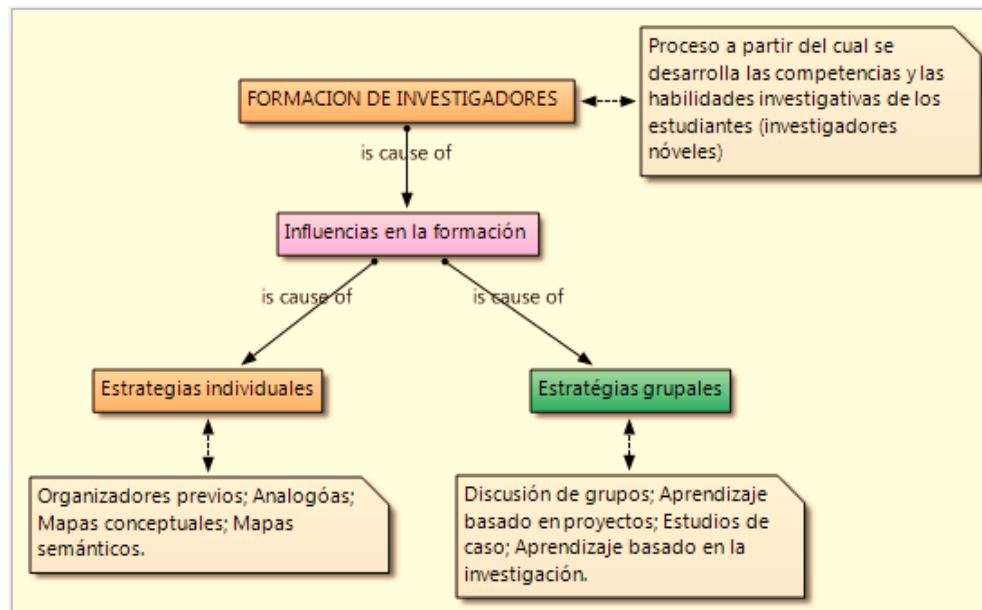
FORMACION DE INVESTIGADORES

Proceso a partir del cual se desarrolla las competencias y las habilidades investigativas de los estudiantes (investigadores nóveles)

is cause of

Influencias en la formación

is cause of

is cause of

Estrategias individuales

Estratégias grupales

Organizadores previos; Analogóas; Mapas conceptuales; Mapas semánticos.

Discusión de grupos; Aprendizaje basado en proyectos; Estudios de caso; Aprendizaje basado en la investigación.